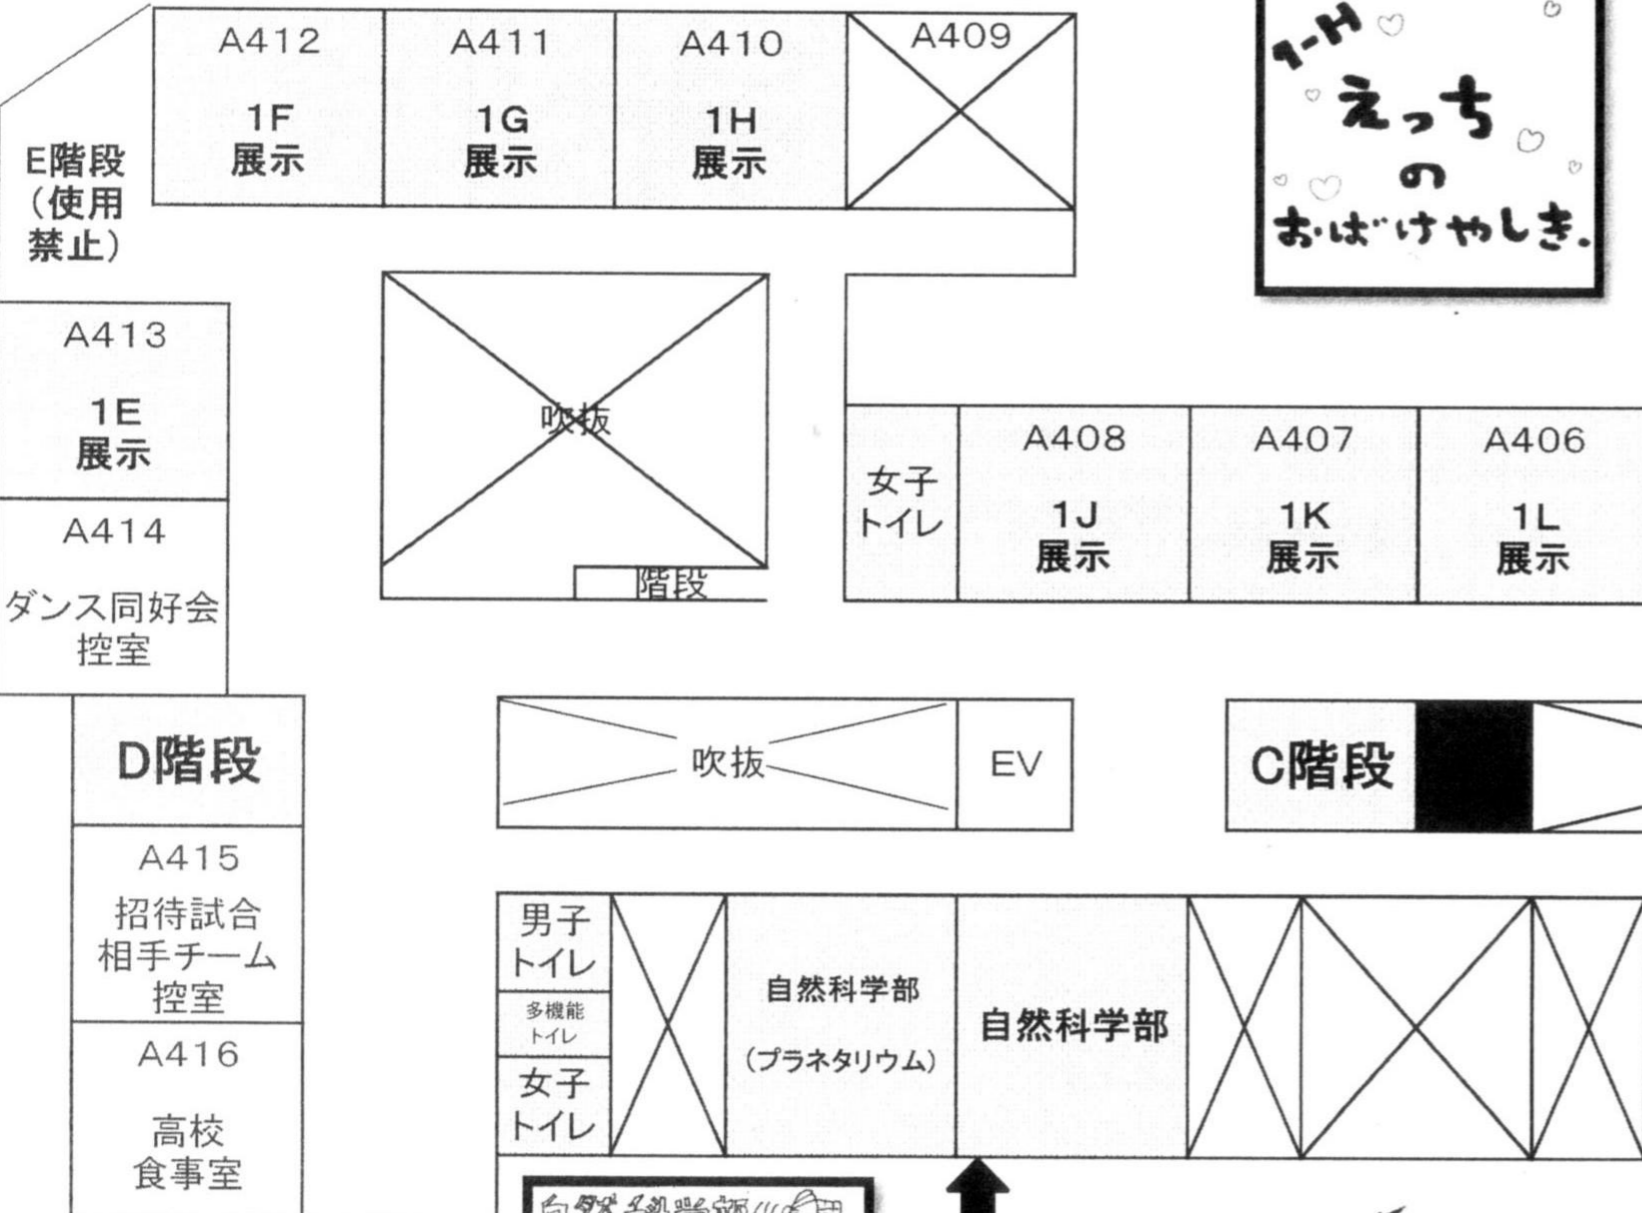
A412
1F
展示

A411
1G
展示

A410
1H
展示

A409

1-H
えっち
の
おばけやしき。

E階段
(使用
禁止)

A413
1E
展示

吹抜

階段

女子
トイレ

A408
1J
展示

A407
1K
展示

A406
1L
展示

A414
ダンス同好会
控室

D階段

吹抜

EV

C階段

A415
招待試合
相手チーム
控室

A416
高校
食事室

男子
トイレ

多機能
トイレ

女子
トイレ

自然科学部
(プラネタリウム)

自然科学部

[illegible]